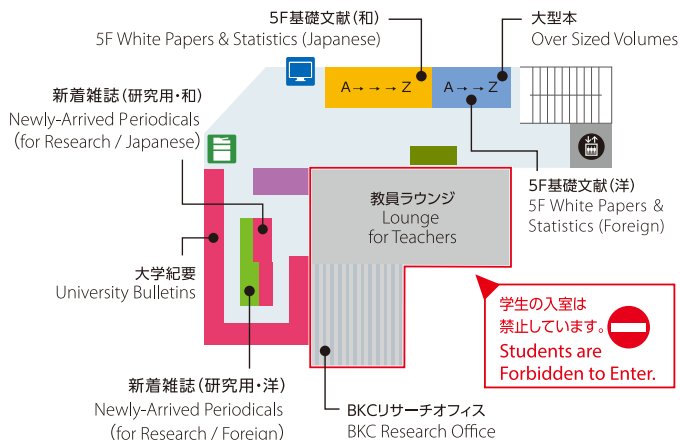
5F基礎文献(和)
5F White Papers & Statistics (Japanese)

大型本
Over Sized Volumes

新着雑誌(研究用・和)
Newly-Arrived Periodicals
(for Research / Japanese)

A → → → Z

A → → Z

5F基礎文献(洋)
5F White Papers & Statistics (Foreign)

教員ラウンジ
Lounge
for Teachers

大学紀要
University Bulletins

学生の入室は
禁止しています。
Students are
Forbidden to Enter.

新着雑誌(研究用・洋)
Newly-Arrived Periodicals
(for Research / Foreign)

BKCリサーチオフィス
BKC Research Office